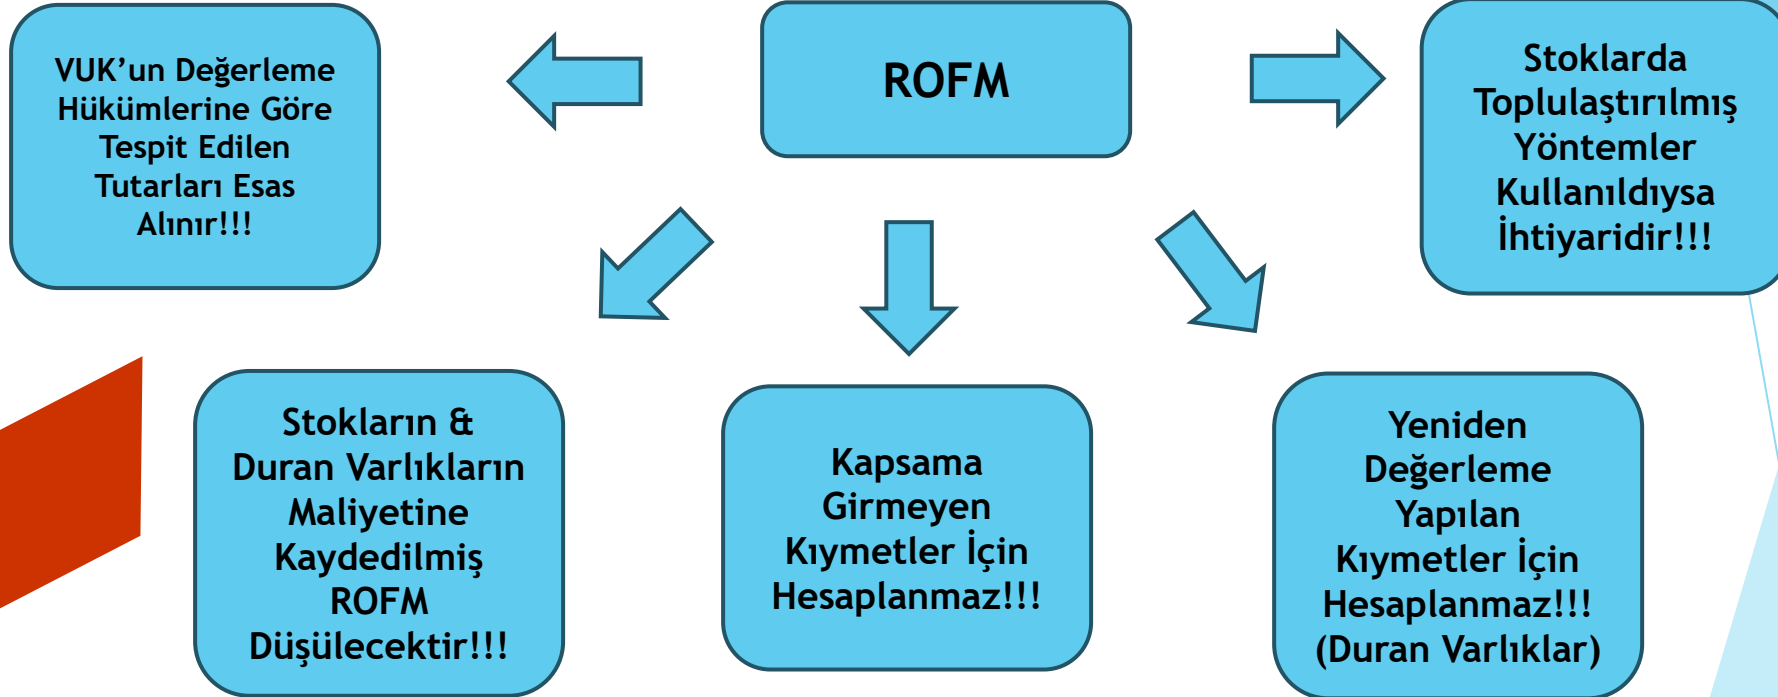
ROFM

VUK’un Değerleme Hükümlerine Göre Tespit Edilen Tutarları Esas Alınır!!!

Stoklarda Toplulaştırılmış Yöntemler Kullanıldıysa İhtiyaridir!!!

Stokların & Duran Varlıkların Maliyetine Kaydedilmiş ROFM Düşülecektir!!!

Kapsama Girmeyen Kıymetler İçin Hesaplanmaz!!!

Yeniden Değerleme Yapılan Kıymetler İçin Hesaplanmaz!!! (Duran Varlıklar)